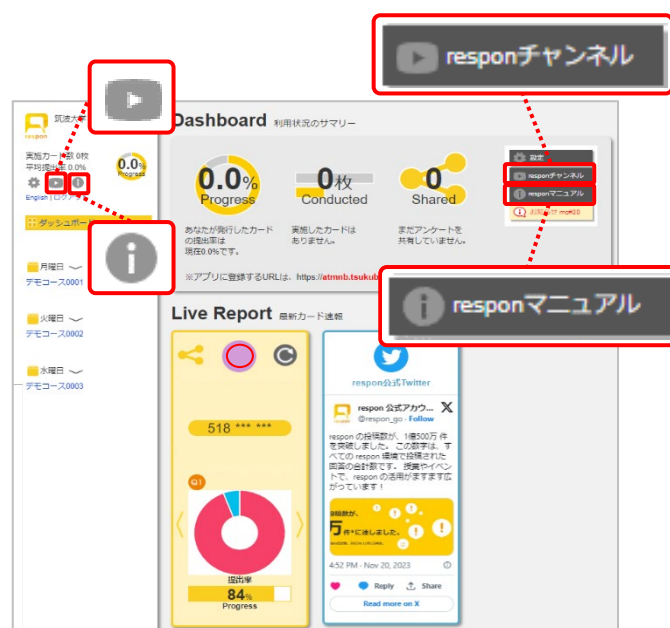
responチャンネル

respon
筑波大学

実施カード数 0枚
平均提出率 0.0%

0.0%
Progress

English | ログアウト

ダッシュボード

月曜日
デモコース0001

火曜日
デモコース0002

水曜日
デモコース0003

Dashboard 利用状況のサマリー

0.0%
Progress
あなたが発行したカードの提出率は現在0.0%です。

0枚
Conducted
実施したカードはありません。

0
Shared
まだアンケートを共有していません。

設定
responチャンネル
responマニュアル

※アプリに登録するURLは、https://atmnb.tsukub

responマニュアル

Live Report 最新カード速報

518 *** ***

Q1

提出率
84%
Progress

respon公式Twitter

respon 公式アカウ...
@respon_go · Follow

respon の投稿数が、1億500万 件を突破しました。 この数字は、すべての respon 環境で投稿された回答の合計数です。 授業やイベントで、respon の活用がますます広がっています！

回答数が、
万件に達しました。

4:52 PM · Nov 20, 2023

Reply
Share

Read more on X